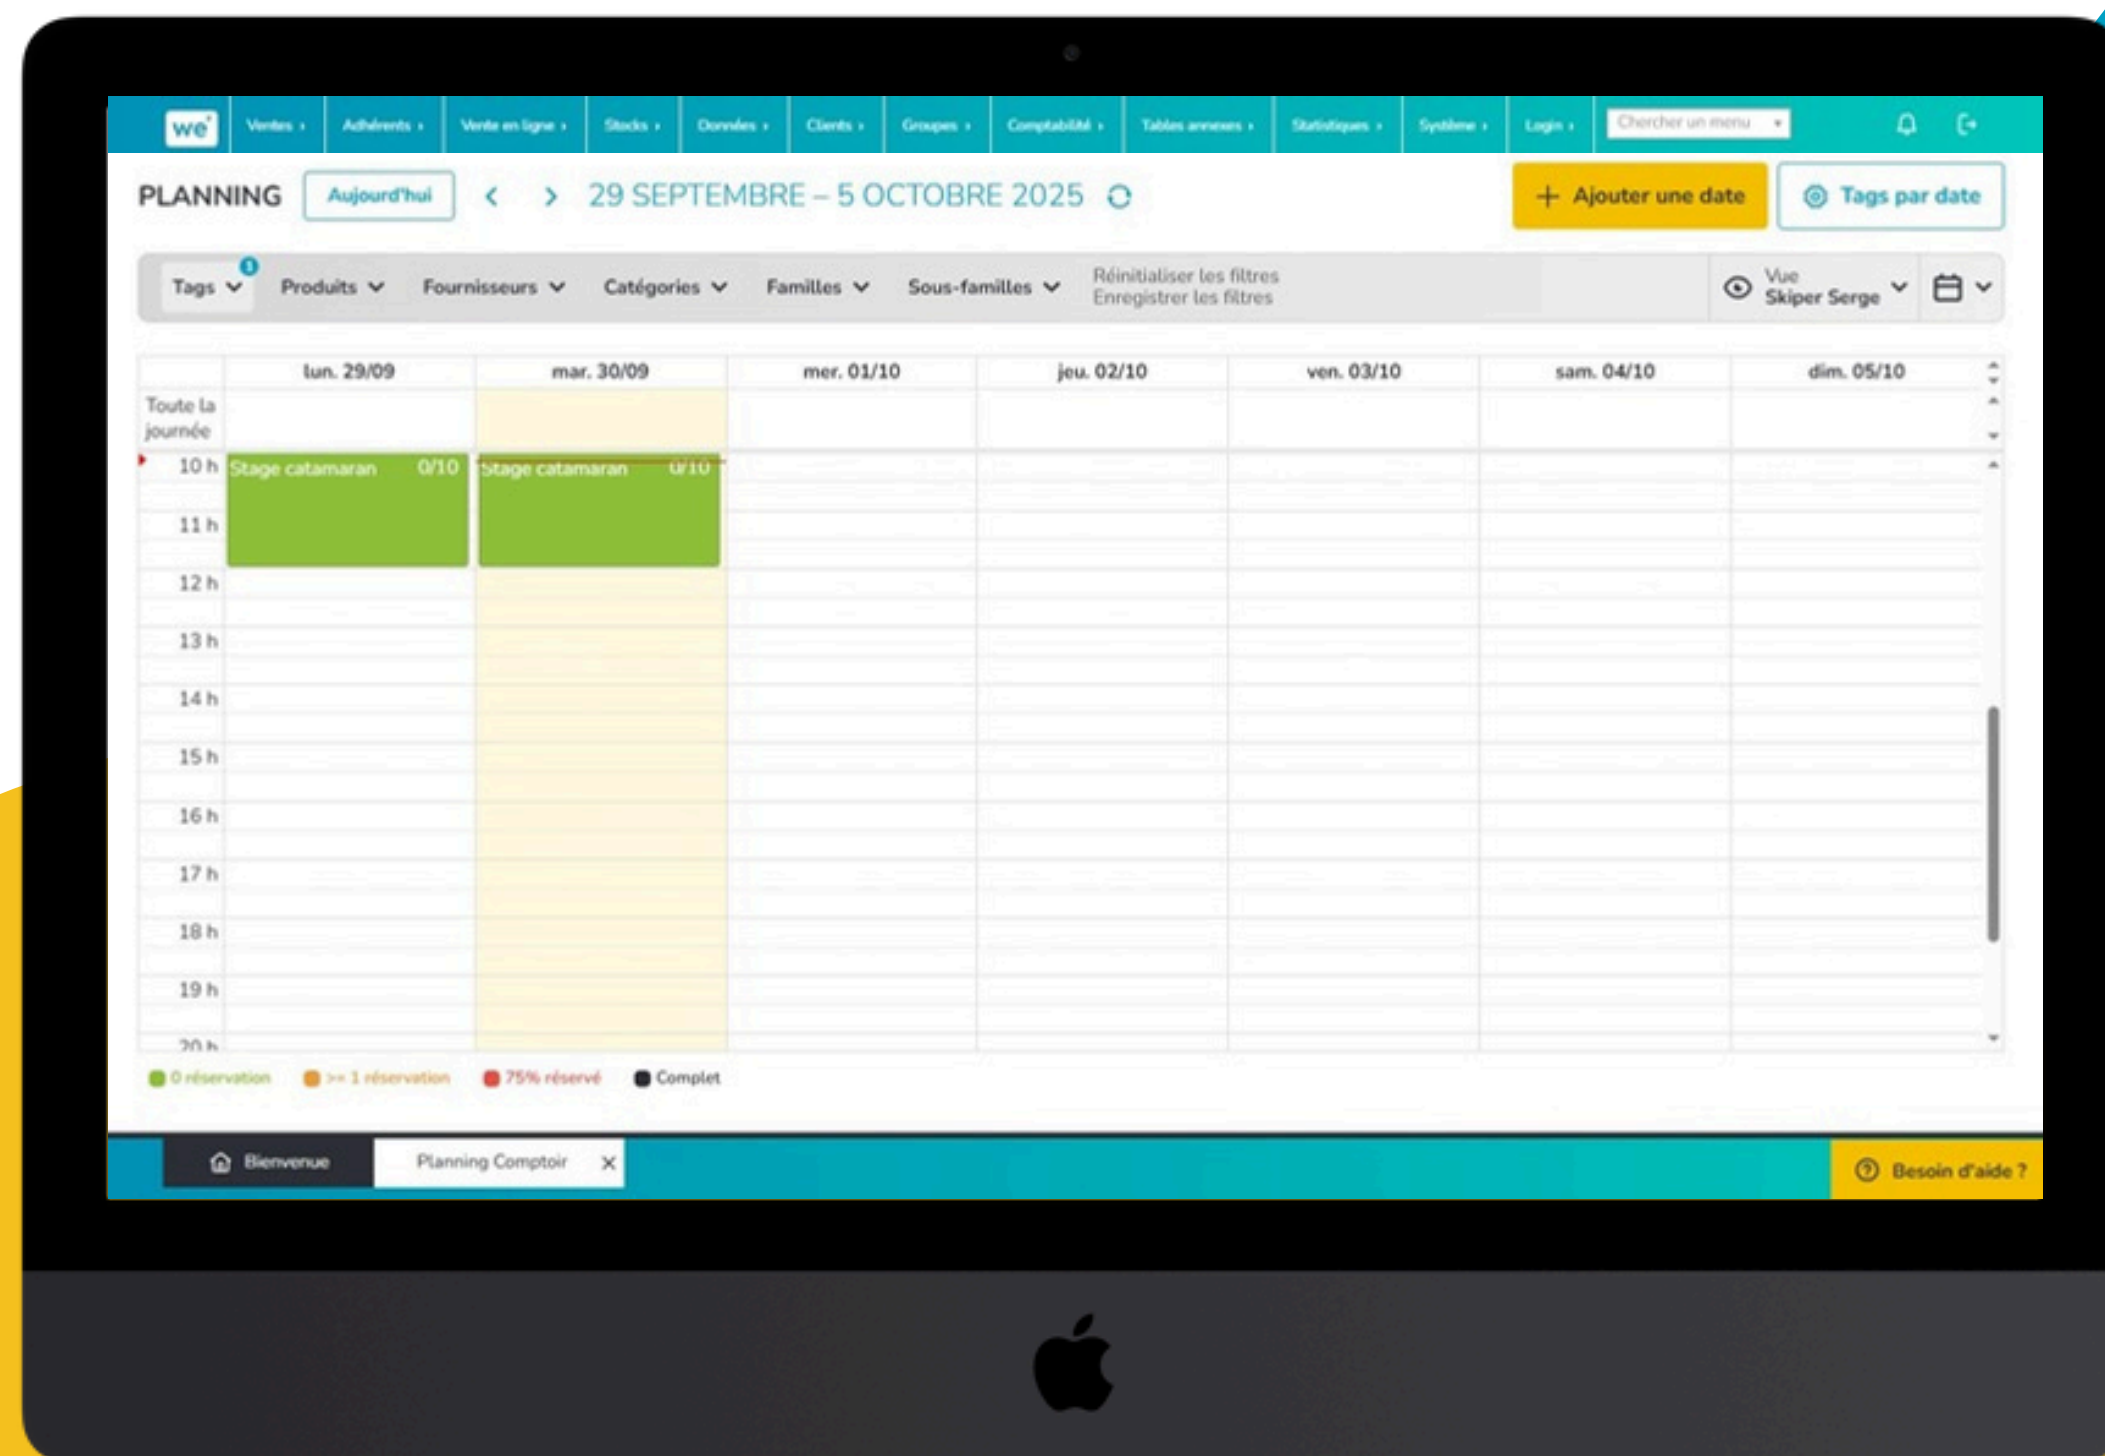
we Ventes › Adhérents › Vente en ligne › Stocks › Données › Clients › Groupes › Comptabilité › Tables annexes › Statistiques › Système › Login › Chercher un menu

PLANNING Aujourd'hui < > 29 SEPTEMBRE – 5 OCTOBRE 2025

+ Ajouter une date Tags par date

Tags 1 Produits Fournisseurs Catégories Familles Sous-familles Réinitialiser les filtres Enregistrer les filtres Vue Skiper Serge

| | lun. 29/09 | mar. 30/09 | mer. 01/10 | jeu. 02/10 | ven. 03/10 | sam. 04/10 | dim. 05/10 |
|---|---|---|---|---|---|---|---|
| Toute la journée | | | | | | | |
| 10 h | Stage catamaran 0/10 | Stage catamaran 0/10 | | | | | |
| 11 h | | | | | | | |
| 12 h | | | | | | | |
| 13 h | | | | | | | |
| 14 h | | | | | | | |
| 15 h | | | | | | | |
| 16 h | | | | | | | |
| 17 h | | | | | | | |
| 18 h | | | | | | | |
| 19 h | | | | | | | |
| 20 h | | | | | | | |

0 réservation >= 1 réservation 75% réservé Complet

Bienvenue Planning Comptoir ×

Besoin d'aide ?